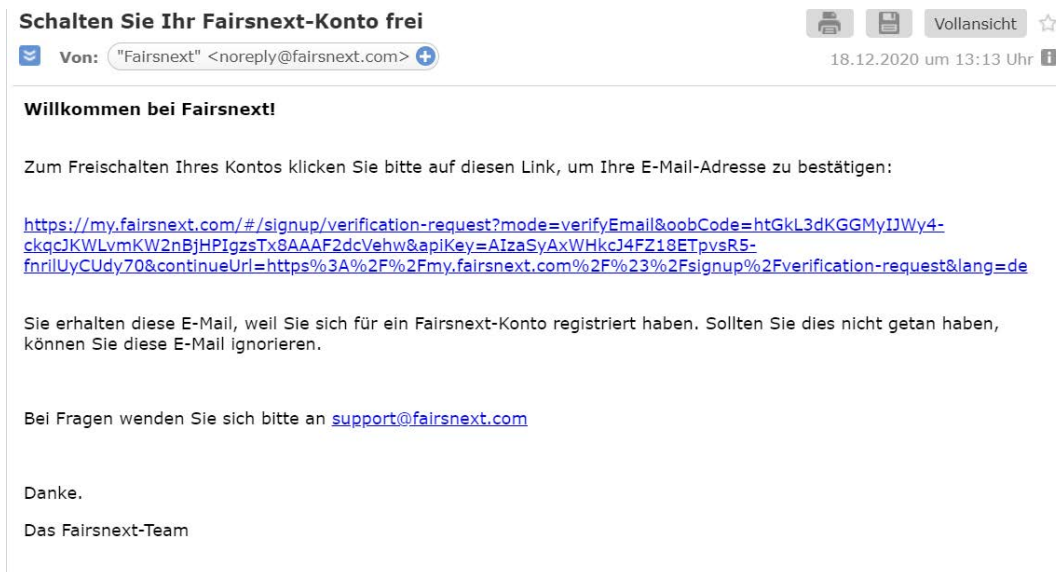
Schalten Sie Ihr Fairsnext-Konto frei

Vollansicht

Von: "Fairsnext" <noreply@fairsnext.com>

18.12.2020 um 13:13 Uhr

Willkommen bei Fairsnext!

Zum Freischalten Ihres Kontos klicken Sie bitte auf diesen Link, um Ihre E-Mail-Adresse zu bestätigen:

https://my.fairsnext.com/#/signup/verification-request?mode=verifyEmail&oobCode=htGkL3dKGGMyIJWy4-ckqcJKWLvmKW2nBjHPIgzsTx8AAAF2dcVehw&apiKey=AIzaSyAxWHkcJ4FZ18ETpvsR5-fnrilUyCUdy70&continueUrl=https%3A%2F%2Fmy.fairsnext.com%2F%23%2Fsignup%2Fverification-request&lang=de

Sie erhalten diese E-Mail, weil Sie sich für ein Fairsnext-Konto registriert haben. Sollten Sie dies nicht getan haben, können Sie diese E-Mail ignorieren.

Bei Fragen wenden Sie sich bitte an support@fairsnext.com

Danke.

Das Fairsnext-Team